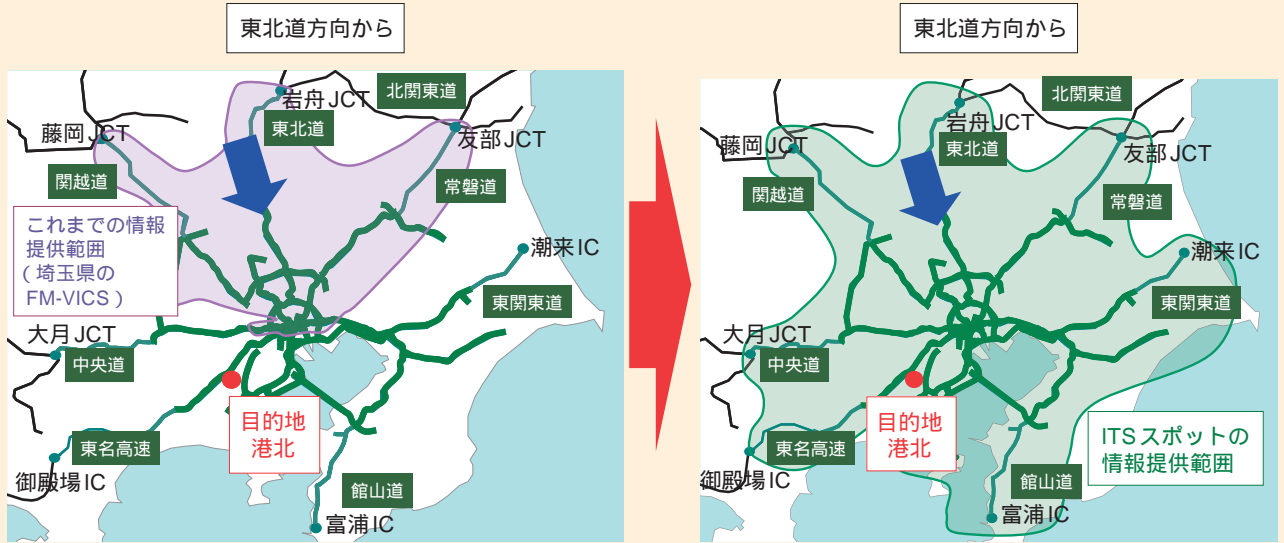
東北道方向から

岩舟JCT
北関東道
藤岡JCT
東北道
友部JCT
関越道
常磐道
これまでの情報提供範囲（埼玉県のFM-VICS）
潮来IC
東関東道
大月JCT
中央道
目的地
港北
東名高速
御殿場IC
館山道
富浦IC

東北道方向から

岩舟JCT
北関東道
藤岡JCT
東北道
友部JCT
関越道
常磐道
潮来IC
東関東道
大月JCT
中央道
目的地
港北
東名高速
ITSスポットの情報提供範囲
御殿場IC
館山道
富浦IC